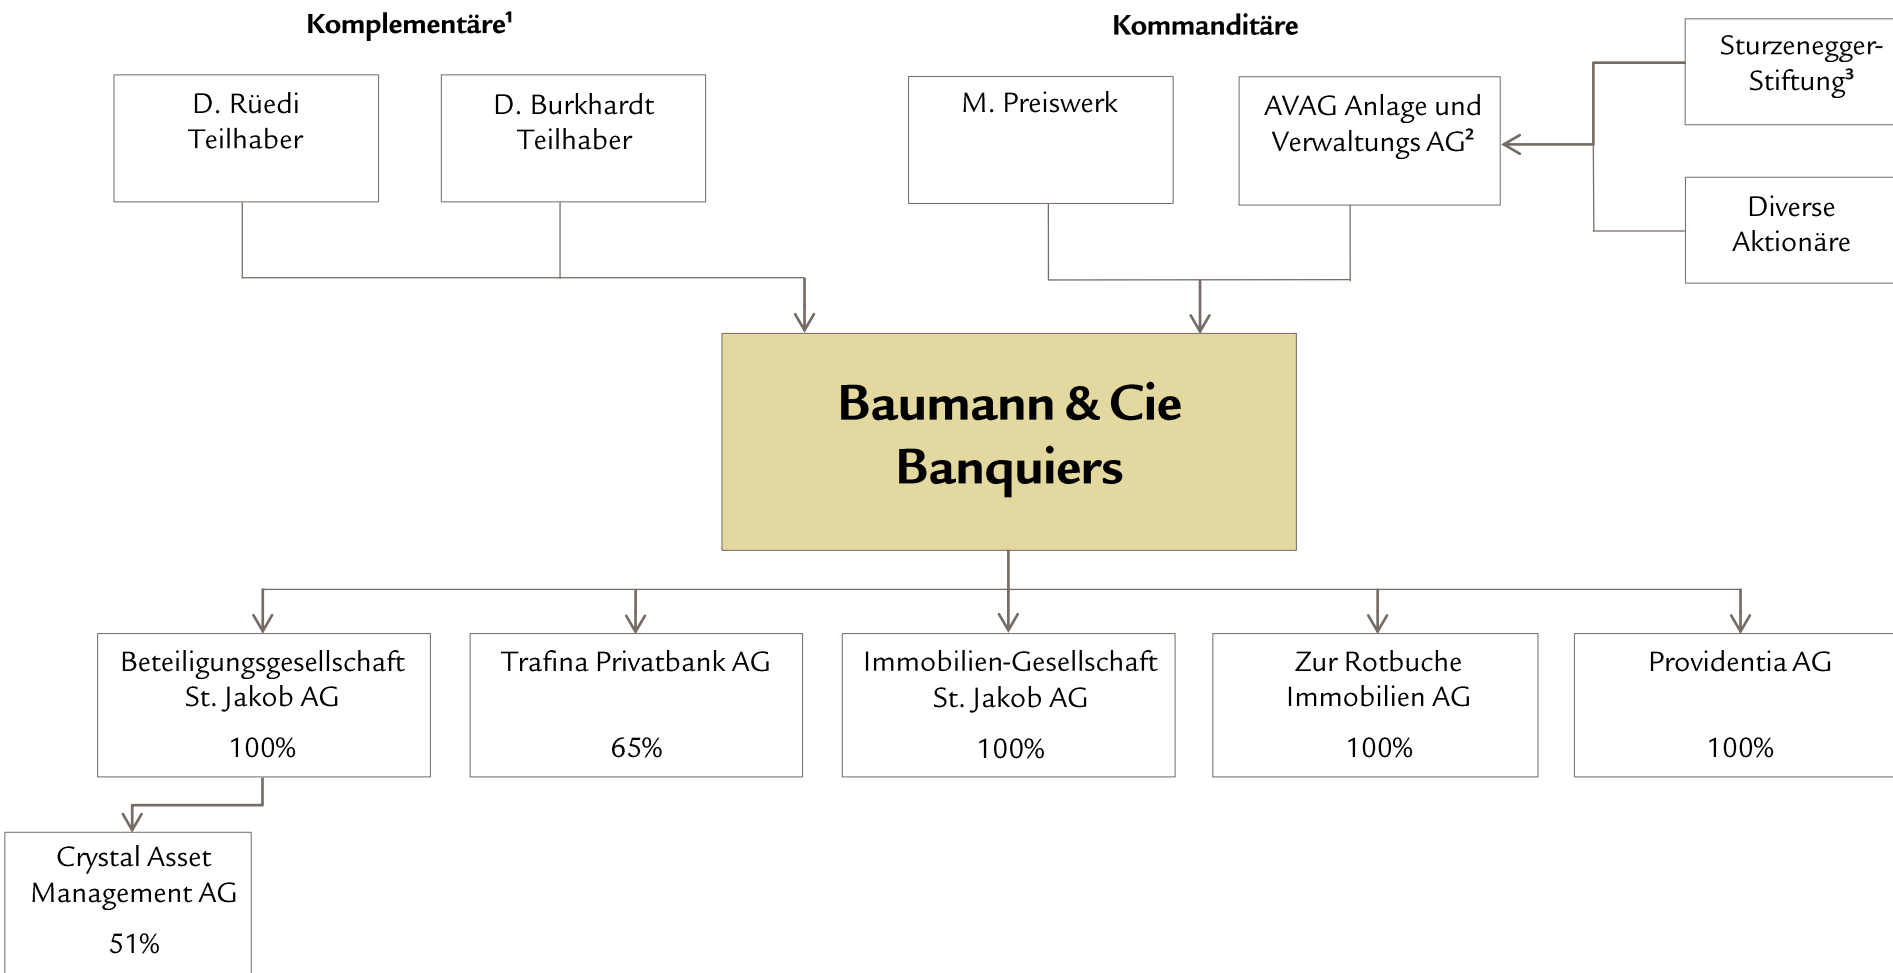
Komplementäre¹

D. Rüedi
Teilhaber

D. Burkhardt
Teilhaber

Kommanditäre

M. Preiswerk

AVAG Anlage und Verwaltungs AG²

Sturzenegger-Stiftung³

Diverse Aktionäre

Baumann & Cie Banquiers

Beteiligungsgesellschaft St. Jakob AG
100%

Trafina Privatbank AG
65%

Immobilien-Gesellschaft St. Jakob AG
100%

Zur Rotbuche Immobilien AG
100%

Providentia AG
100%

Crystal Asset Management AG
51%